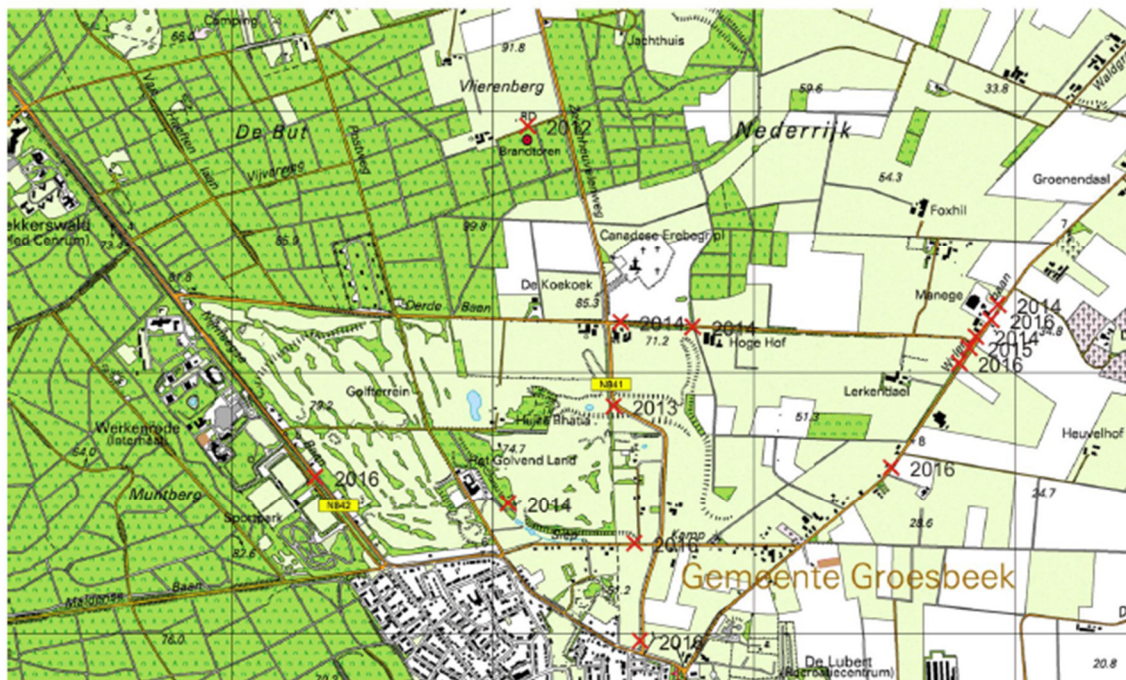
Camping
86.4
91.8
Jachthuis
Vlierenberg
80
2012
Brandtoren
De Bult
Nederrijk
59.6
33.8
Waldgr
54.3
Groenendaal
Foxhil
Vijverweg
Postweg
ekkerswald
(Med Centrum)
73.4
85.9
89.8
Canadese Erebegraafplaats
De Koekoek
85.3
Derde Baan
81.8
Manege
2014
2016
2014
2015
2016
2014
2014
71.2
Hoge Hof
N841
Golfterrein
79.2
2013
Lerkendaal
51.3
Heuvelhof
Werkenrode
(Internaat)
64.0
74.7
Het Golvend Land
2016
2016
Muntberg
N842
2014
Sportpark
82.6
Kamp
2016
28.6
24.7
Gemeente Groesbeek
Baan
Maldense
76.0
81.2
2016
De Lubert
(Agrobusinesscentrum)
20.8